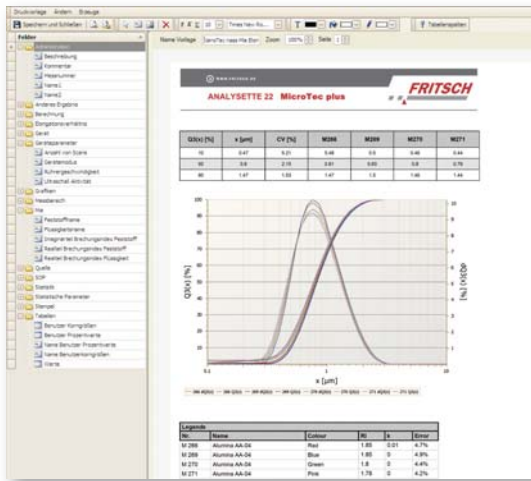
Druckvorlage Ändern Anzeige

Speichern und Schließen

Times New Ro...

Tabellenspalten

Felder

Name Vorlage Zoom 100% Seite 1

Beschreibung
Kommentar
Messnummer
Name1
Name2
Anderes Ergebnis
Berechnung
Elongationsverhältnis
Gerät
Geräteparameter
Anzahl von Scans
Gerätemodus
Rührergeschwindigkeit
Ultraschall Aktivität
Grafiken
Messbereich
Mie
Feststoffname
Flüssigkeitname
Imaginärteil Brechungsindex Feststoff
Realteil Brechungsindex Feststoff
Realteil Brechungsindex Flüssigkeit
Quelle
SOP
Statistik
Statistische Parameter
Stempel
Tabellen
Benutzer Korngrößen
Benutzer Prozentwerte
Name Benutzer Prozentwerte
Name Benutzerkorngrößen
Werte

www.fritsch.de

ANALYSETTE 22 MicroTec plus

FRITSCH

| Q3(x) [%] | x [µm] | CV [%] | M268 | M269 | M270 | M271 |
|---|---|---|---|---|---|---|
| 10 | 0.47 | 6.21 | 0.46 | 0.5 | 0.46 | 0.44 |
| 50 | 0.8 | 2.15 | 0.81 | 0.83 | 0.8 | 0.78 |
| 90 | 1.47 | 1.53 | 1.47 | 1.5 | 1.46 | 1.44 |

100
90
80
70
60
50
40
30
20
10
0

Q3(x) [%]

dQ3(x) [%]

0.1 1 10

x [µm]

| Legende | | | | | |
|---|---|---|---|---|---|
| Nr. | Name | Colour | Ri | k | Error |
| M 268 | Alumina AA-04 | Red | 1.85 | 0.01 | 4.7% |
| M 269 | Alumina AA-04 | Blue | 1.85 | 0 | 4.9% |
| M 270 | Alumina AA-04 | Green | 1.8 | 0 | 4.4% |
| M 271 | Alumina AA-04 | Pink | 1.78 | 0 | 4.2% |